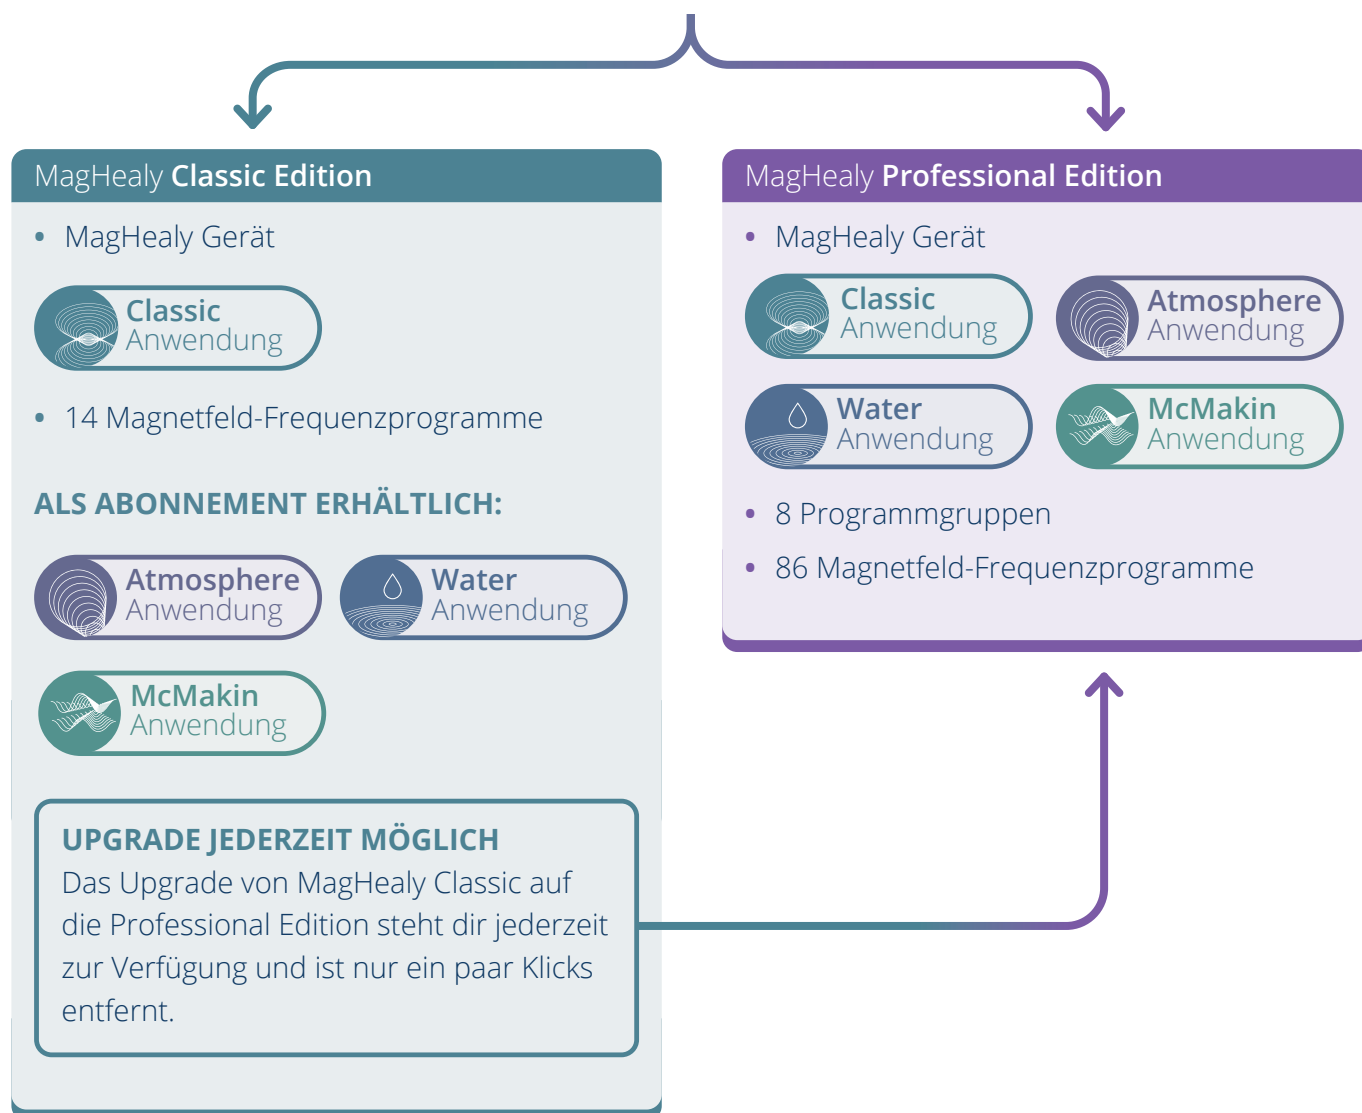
MagHealy **Classic Edition**

- MagHealy Gerät

Classic Anwendung

- 14 Magnetfeld-Frequenzprogramme

ALS ABONNEMENT ERHÄLTLICH:

Atmosphere Anwendung

Water Anwendung

McMakin Anwendung

UPGRADE JEDERZEIT MÖGLICH
Das Upgrade von MagHealy Classic auf die Professional Edition steht dir jederzeit zur Verfügung und ist nur ein paar Klicks entfernt.

MagHealy **Professional Edition**

- MagHealy Gerät

Classic Anwendung

Atmosphere Anwendung

Water Anwendung

McMakin Anwendung

- 8 Programmgruppen
- 86 Magnetfeld-Frequenzprogramme